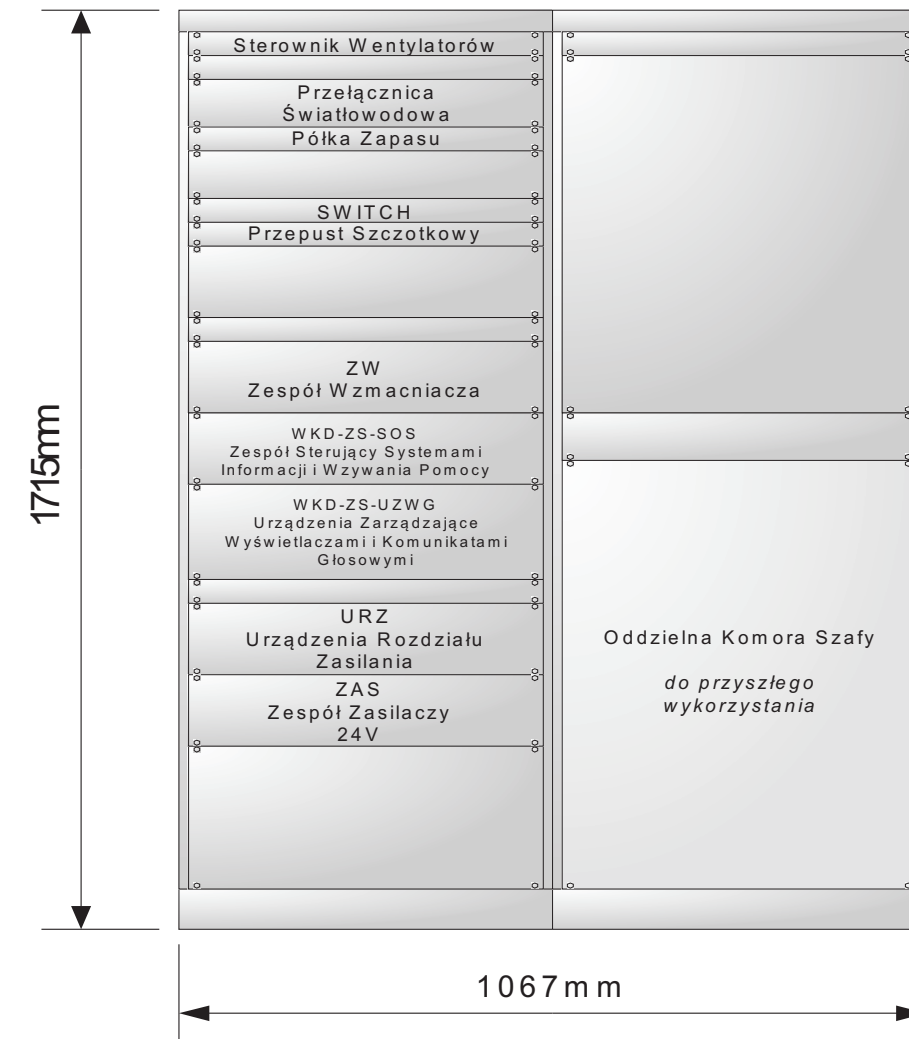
1715mm

Sterownik Wentylatorów

Przełącznica Światłowodowa

Półka Zapasu

SWITCH

Przepust Szczotkowy

ZW
Zespół Wzmacniacza

WKD-ZS-SOS
Zespół Sterujący Systemami Informacji i Wzywania Pomocy

WKD-ZS-UZWG
Urządzenia Zarządzające Wyświetlaczami i Komunikatami Głosowymi

URZ
Urządzenia Rozdziału Zasilania

ZAS
Zespół Zasilaczy 24V

Oddzielna Komora Szafy

do przyszłego wykorzystania

1067mm